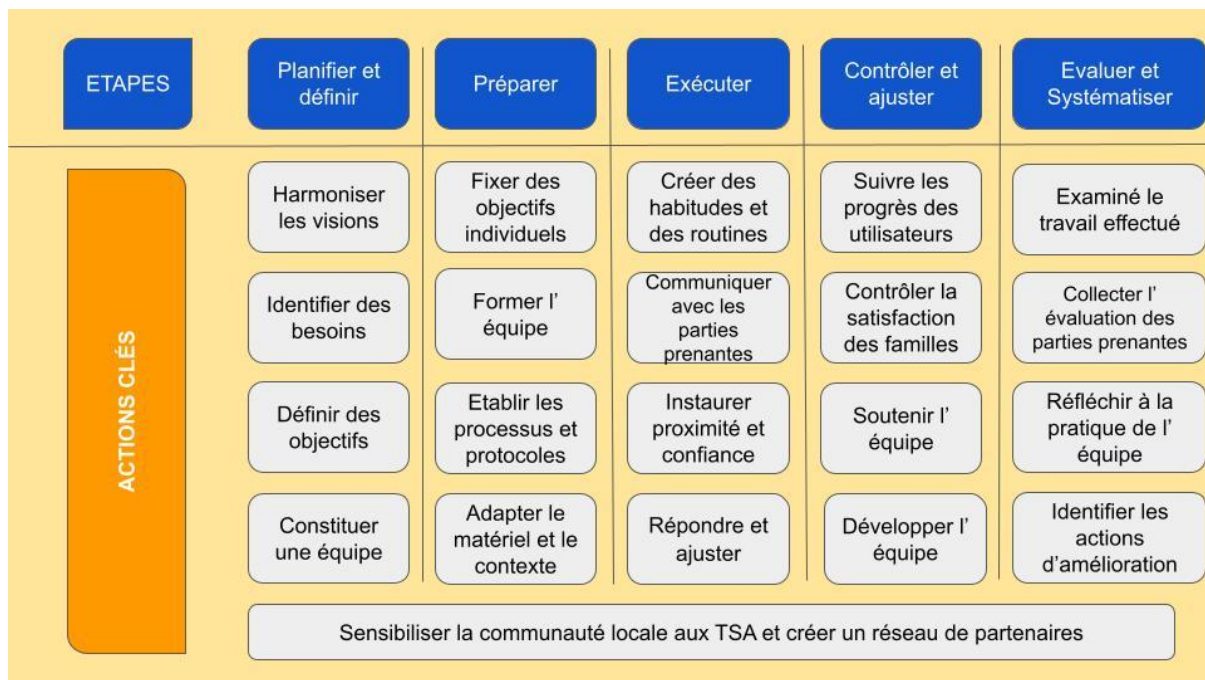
| ETAPES | Planifier et définir | Préparer | Exécuter | Contrôler et ajuster | Evaluer et Systématiser |
|---|---|---|---|---|---|
| ACTIONS CLÉS | Harmoniser les visions | Fixer des objectifs individuels | Créer des habitudes et des routines | Suivre les progrès des utilisateurs | Examiné le travail effectué |
| | Identifier des besoins | Former l' équipe | Communiquer avec les parties prenantes | Contrôler la satisfaction des familles | Collecter l' évaluation des parties prenantes |
| | Définir des objectifs | Etablir les processus et protocoles | Instaurer proximité et confiance | Soutenir l' équipe | Réfléchir à la pratique de l' équipe |
| | Constituer une équipe | Adapter le matériel et le contexte | Répondre et ajuster | Développer l' équipe | Identifier les actions d'amélioration |

Sensibiliser la communauté locale aux TSA et créer un réseau de partenaires